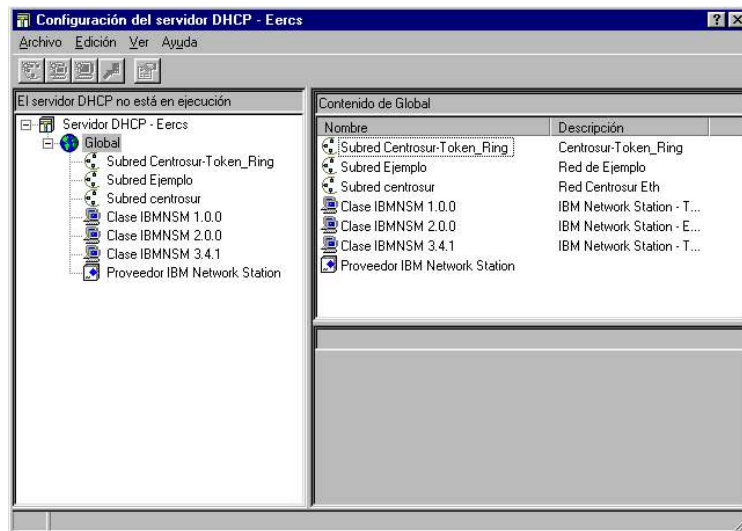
Configuración del servidor DHCP - Eercs

Archivo Edición Ver Ayuda

El servidor DHCP no está en ejecución

Servidor DHCP - Eercs
Global
Subred Centrosur-Token_Ring
Subred Ejemplo
Subred centrosur
Clase IBMNSM 1.0.0
Clase IBMNSM 2.0.0
Clase IBMNSM 3.4.1
Proveedor IBM Network Station

Contenido de Global

| Nombre | Descripción |
|---|---|
| Subred Centrosur-Token_Ring | Centrosur-Token_Ring |
| Subred Ejemplo | Red de Ejemplo |
| Subred centrosur | Red Centrosur Eth |
| Clase IBMNSM 1.0.0 | IBM Network Station - T... |
| Clase IBMNSM 2.0.0 | IBM Network Station - E... |
| Clase IBMNSM 3.4.1 | IBM Network Station - T... |
| Proveedor IBM Network Station | |